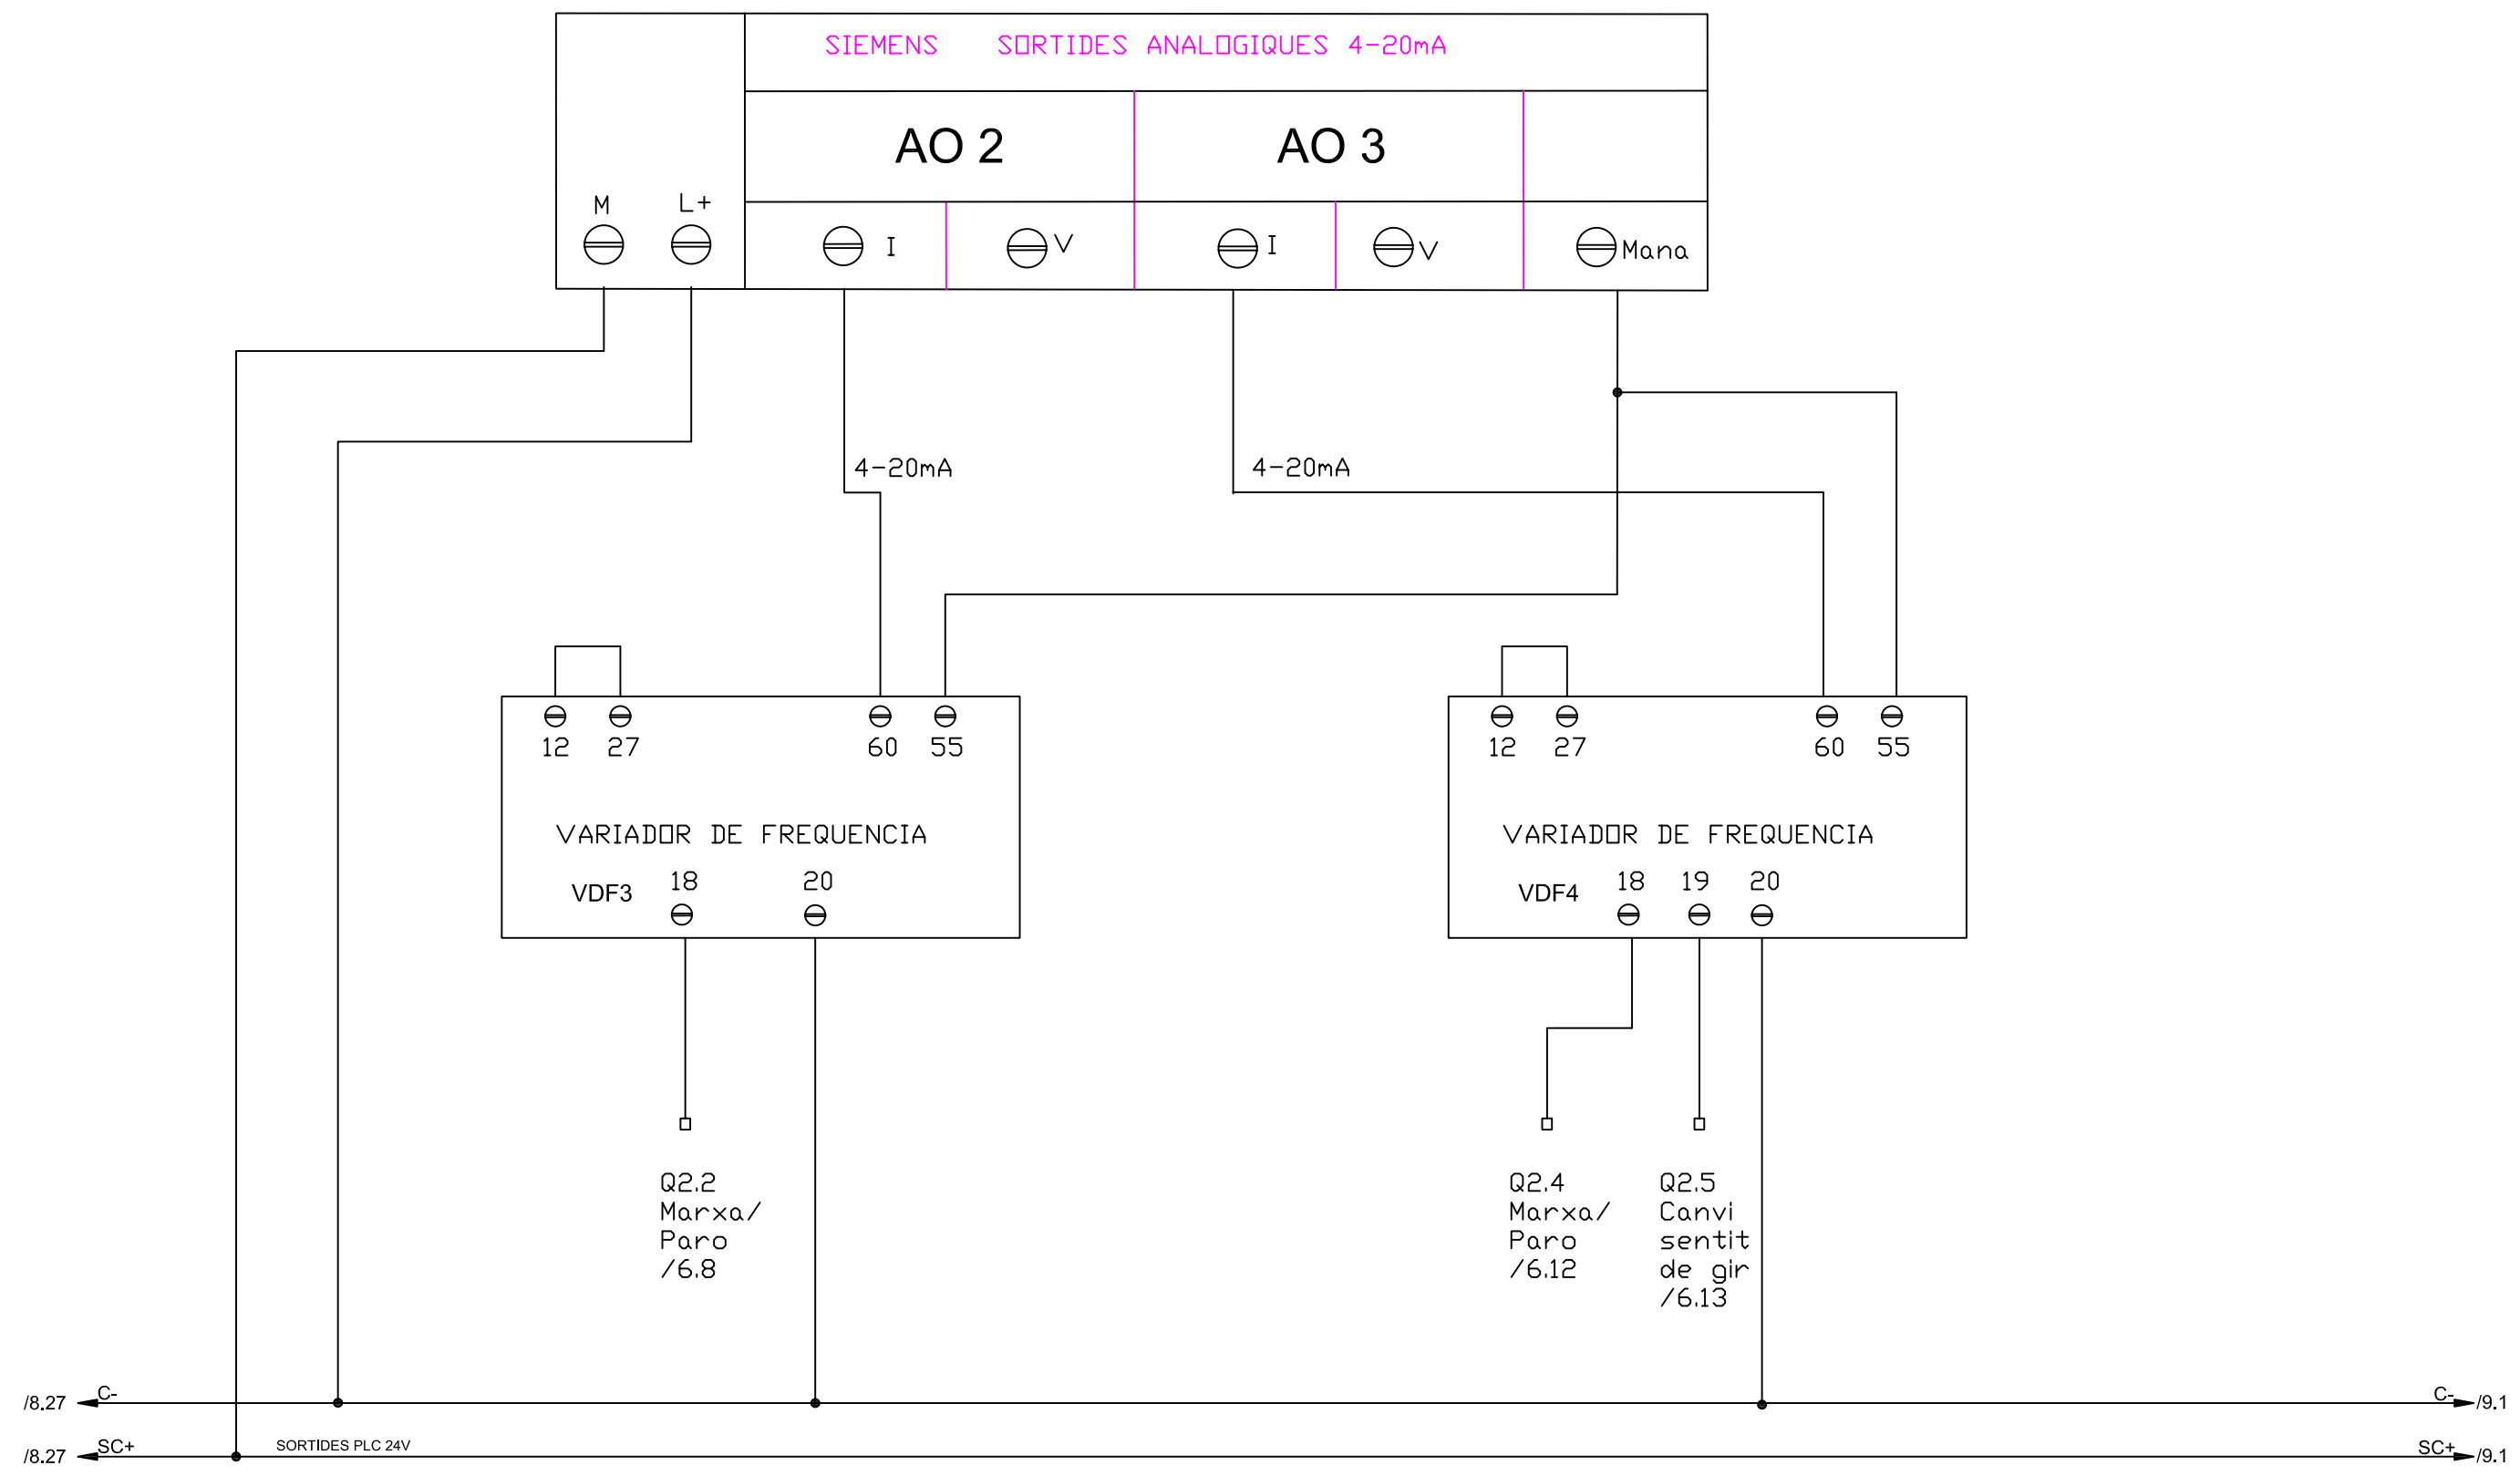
SIEMENS SORTIDES ANALOGIQUES 4-20mA

AO 2

AO 3

M L+

I V I V Mana

4-20mA

4-20mA

12 27 60 55

VARIADOR DE FREQUENCIA

VDF3 18 20

12 27 60 55

VARIADOR DE FREQUENCIA

VDF4 18 19 20

Q2.2
Marxa/
Paro
/6.8

Q2.4
Marxa/
Paro
/6.12

Q2.5
Canvi
sentit
de gir
/6.13

/8.27 C-

C- /9.1

/8.27 SC+

SORTIDES PLC 24V

SC+ /9.1